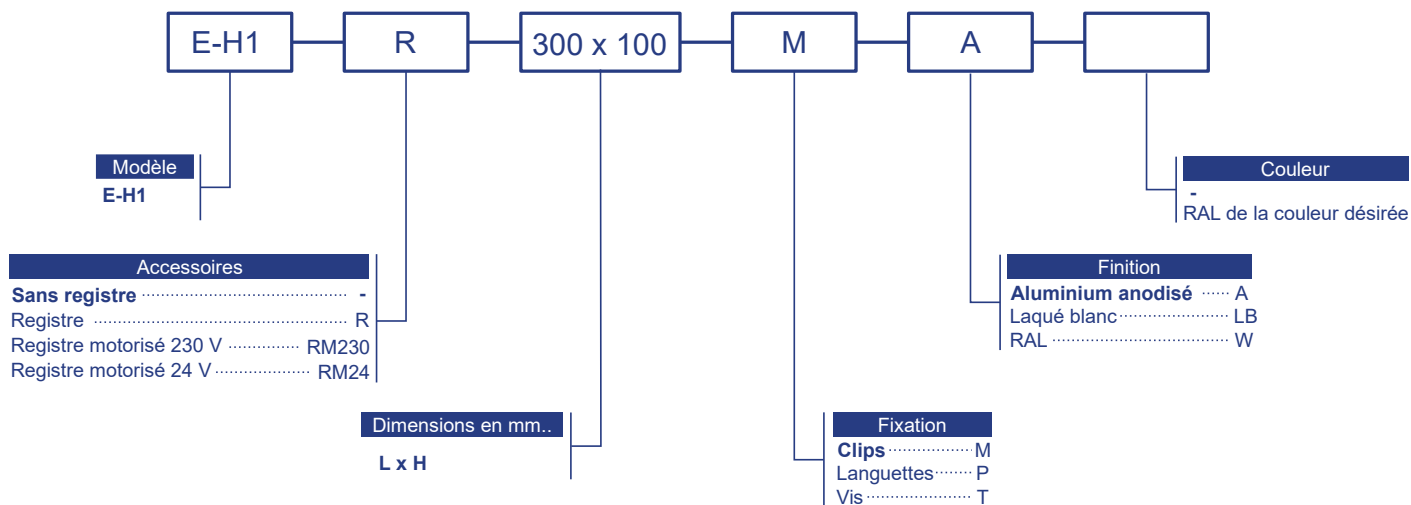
E-H1

R

300 x 100

M

A

Modèle
E-H1

Accessoires
Sans registre ........................................ -
Registre ........................................ R
Registre motorisé 230 V .............. RM230
Registre motorisé 24 V .................. RM24

Dimensions en mm..
L x H

Fixation
Clips .................. M
Languettes .......... P
Vis ..................... T

Finition
Aluminium anodisé ...... A
Laqué blanc .................... LB
RAL ................................ W

Couleur
-
RAL de la couleur désirée